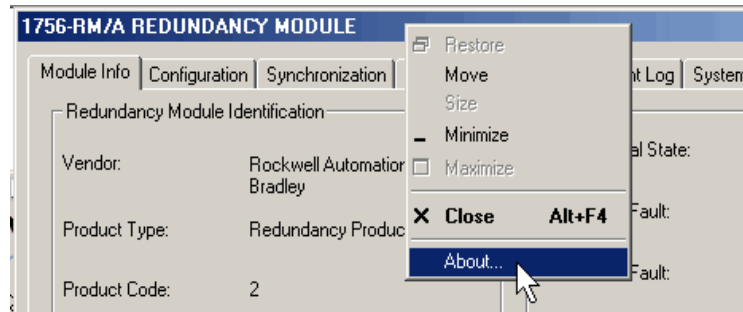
1756-RM/A REDUNDANCY MODULE

Module Info | Configuration | Synchronization | nt Log | Syster

Redundancy Module Identification

Vendor: Rockwell Automatior Bradley

Product Type: Redundancy Produc

Product Code: 2

Restore
Move
Size
Minimize
Maximize
Close Alt+F4
About...

al State:

Fault:

Fault: